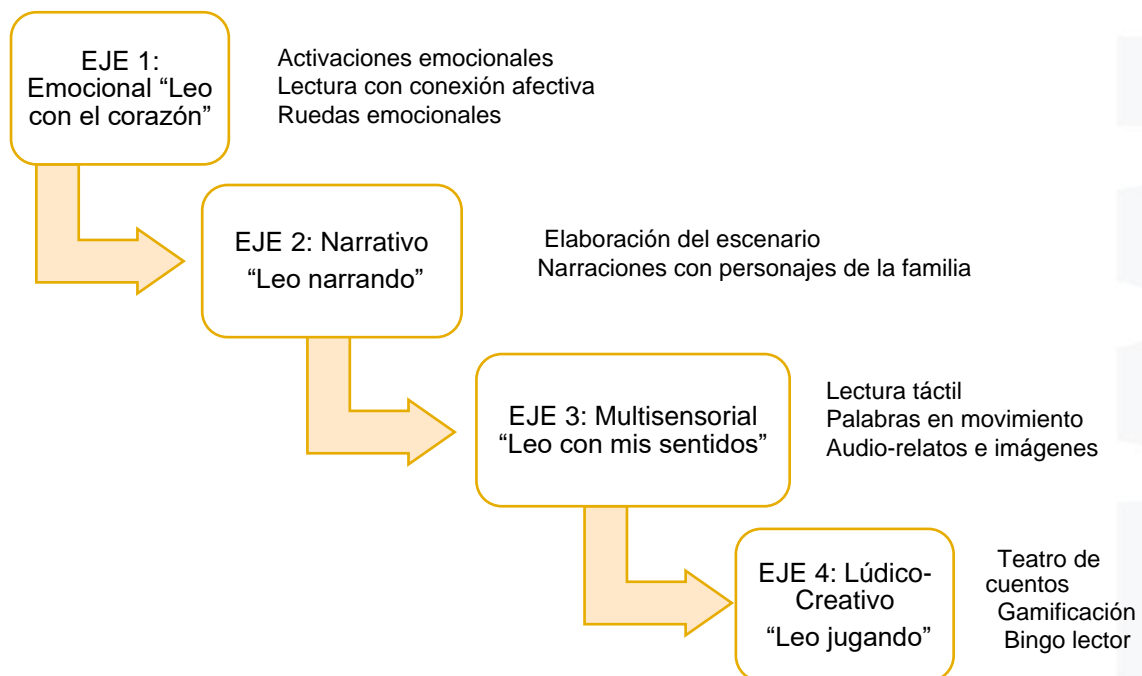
EJE 1: Emocional “Leo con el corazón”

Activaciones emocionales
Lectura con conexión afectiva
Ruedas emocionales

EJE 2: Narrativo “Leo narrando”

Elaboración del escenario
Narraciones con personajes de la familia

EJE 3: Multisensorial “Leo con mis sentidos”

Lectura táctil
Palabras en movimiento
Audio-relatos e imágenes

EJE 4: Lúdico-Creativo “Leo jugando”

Teatro de cuentos
Gamificación
Bingo lector